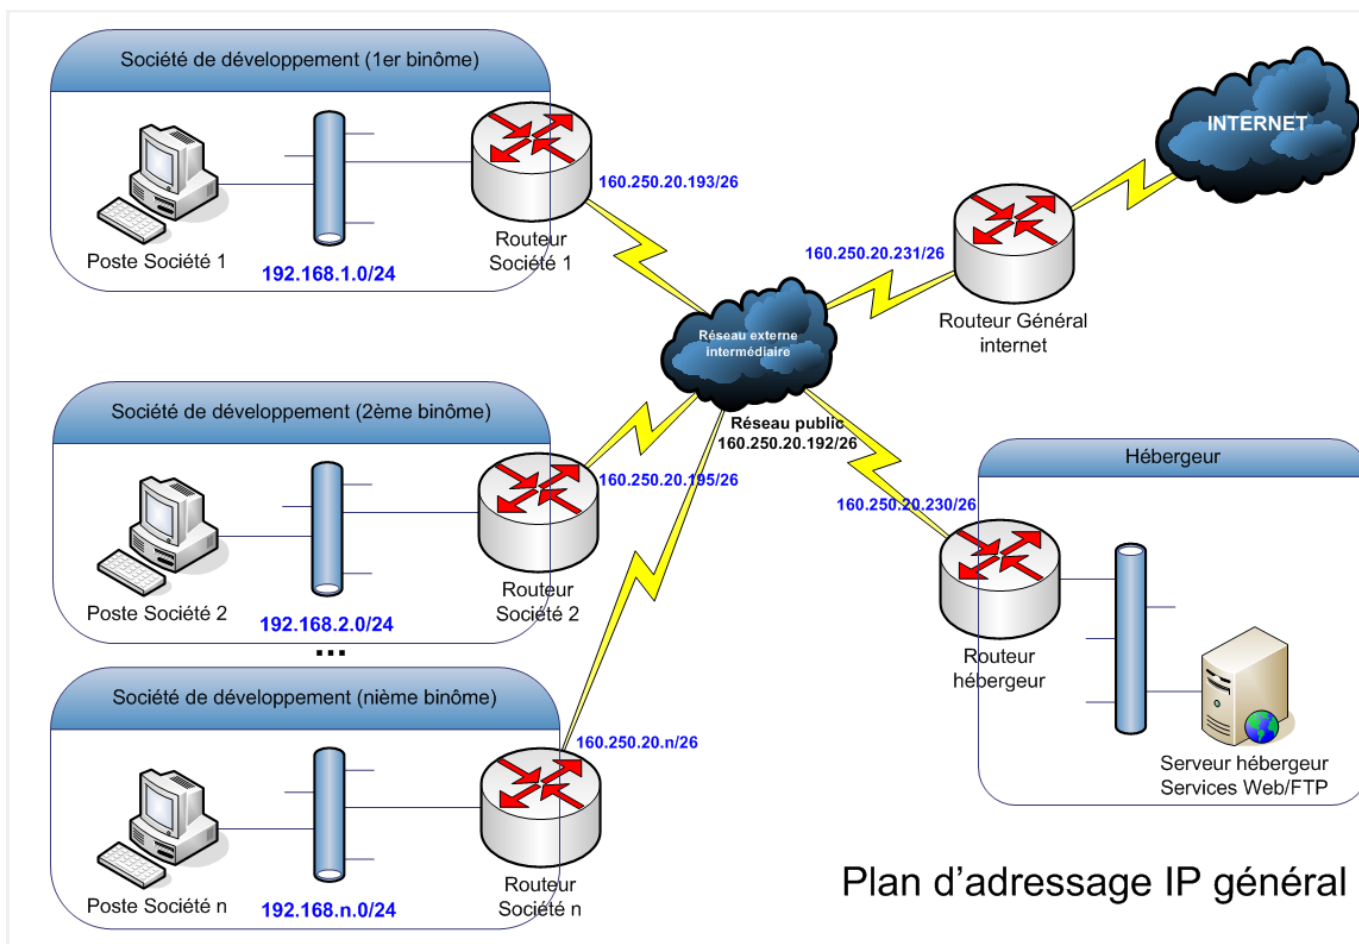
Société de développement (1er binôme)

Poste Société 1

192.168.1.0/24

Routeur Société 1

160.250.20.193/26

INTERNET

160.250.20.231/26

Routeur Général internet

Réseau externe intermédiaire

Réseau public 160.250.20.192/26

Société de développement (2ème binôme)

Poste Société 2

192.168.2.0/24

Routeur Société 2

160.250.20.195/26

160.250.20.230/26

Hébergeur

...

Société de développement (nième binôme)

Poste Société n

192.168.n.0/24

Routeur Société n

160.250.20.n/26

Routeur hébergeur

Serveur hébergeur Services Web/FTP

Plan d’adressage IP général